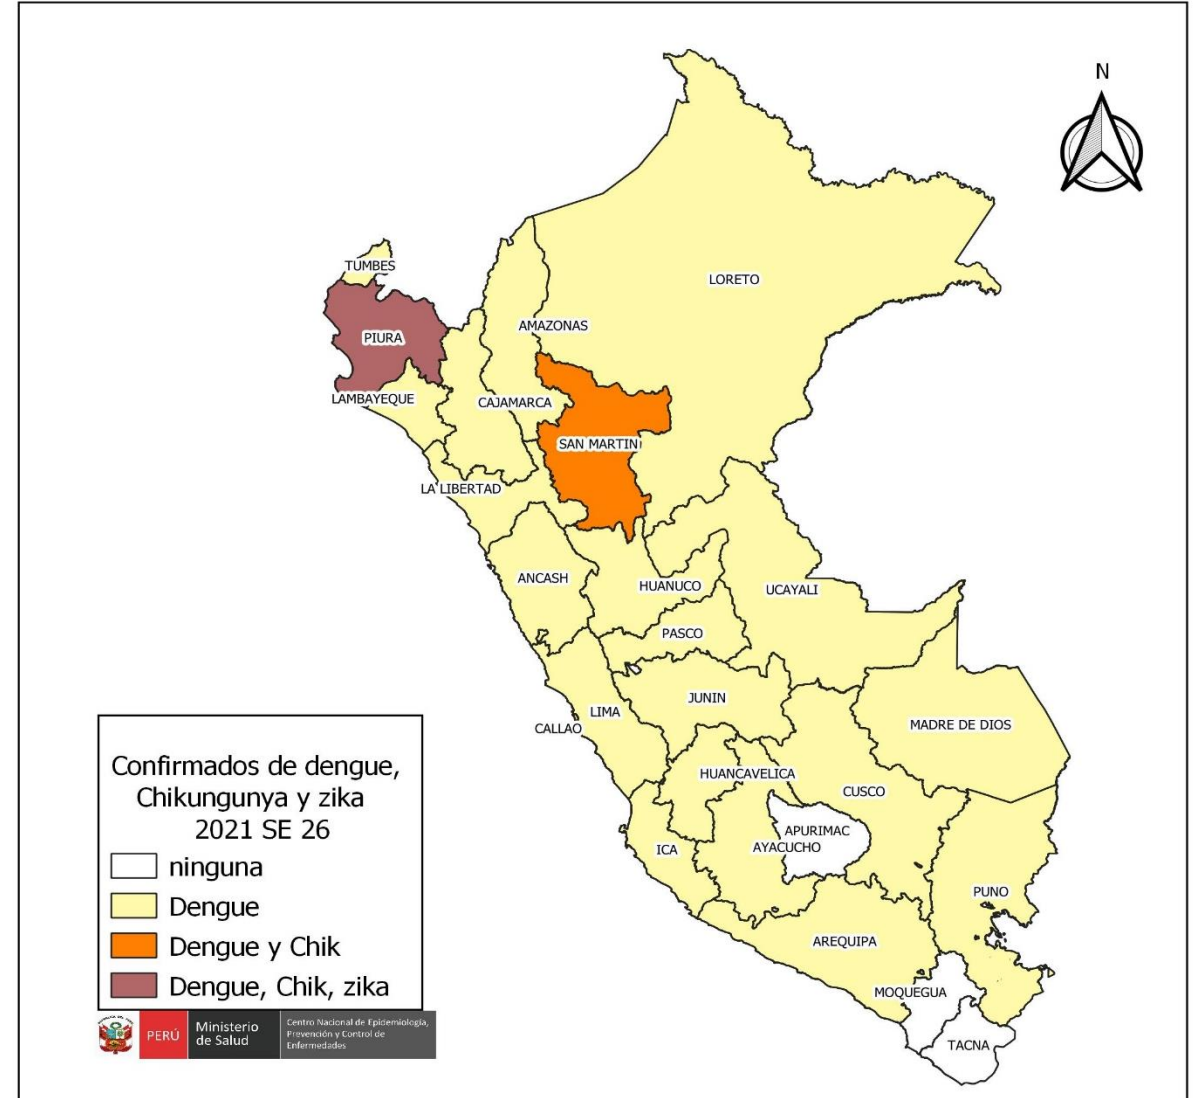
N

TUMBES
PIURA
LAMBAYEQUE
AMAZONAS
LORETO
CAJAMARCA
SAN MARTIN
LA LIBERTAD
ANCASH
HUANUCO
UCAYALI
PASCO
JUNIN
LIMA
CALLAO
MADRE DE DIOS
HUANCAVELICA
CUSCO
APURIMAC
AYACUCHO
ICA
PUNO
AREQUIPA
MOQUEGUA
TACNA

Confirmados de dengue, Chikungunya y zika 2021 SE 26
ninguna
Dengue
Dengue y Chik
Dengue, Chik, zika

PERÚ Ministerio de Salud Centro Nacional de Epidemiología, Prevención y Control de Enfermedades